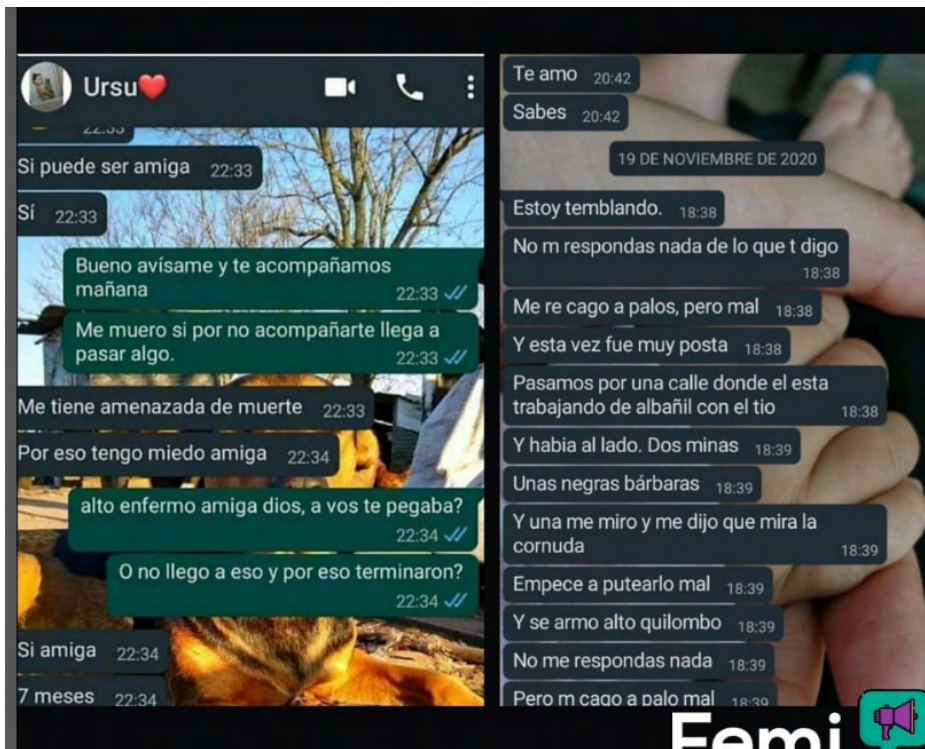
Ursu❤️

22:33

Si puede ser amiga 22:33

Sí 22:33

Bueno avísame y te acompañamos mañana 22:33

Me muero si por no acompañarte llega a pasar algo. 22:33

Me tiene amenazada de muerte 22:33

Por eso tengo miedo amiga 22:34

alto enfermo amiga dios, a vos te pegaba? 22:34

O no llego a eso y por eso terminaron? 22:34

Si amiga 22:34

7 meses 22:34

Te amo 20:42

Sabes 20:42

19 DE NOVIEMBRE DE 2020

Estoy temblando. 18:38

No m respondas nada de lo que t digo 18:38

Me re cago a palos, pero mal 18:38

Y esta vez fue muy posta 18:38

Pasamos por una calle donde el esta trabajando de albañil con el tio 18:38

Y habia al lado. Dos minas 18:39

Unas negras bárbaras 18:39

Y una me miro y me dijo que mira la cornuda 18:39

Empece a putearlo mal 18:39

Y se armo alto quilombo 18:39

No me respondas nada 18:39

Pero m cago a palo mal 18:39

Femi